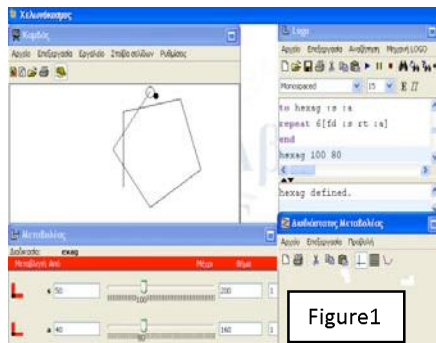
Χελωνόκοσμος

Καμβάς

Αρχείο Επεξεργασία Εργαλεία Σελίδα σελίδων Ρυθμίσεις

Logo

Αρχείο Επεξεργασία Αναζήτηση Μηχανή LOGO

Monospaced 15 B I

to hexag :s :a
repeat 6[fd :s rt :a]
end
hexag 100 80

hexag defined.

Μεταβολέας

Διαδικασία: exag

Μεταβλητή Από Μέχρι Βήμα

:s 50 200 1

:a 40 160 1

Διαδοχικός Μεταβολέας

Αρχείο Επεξεργασία Προβολή

Figure1